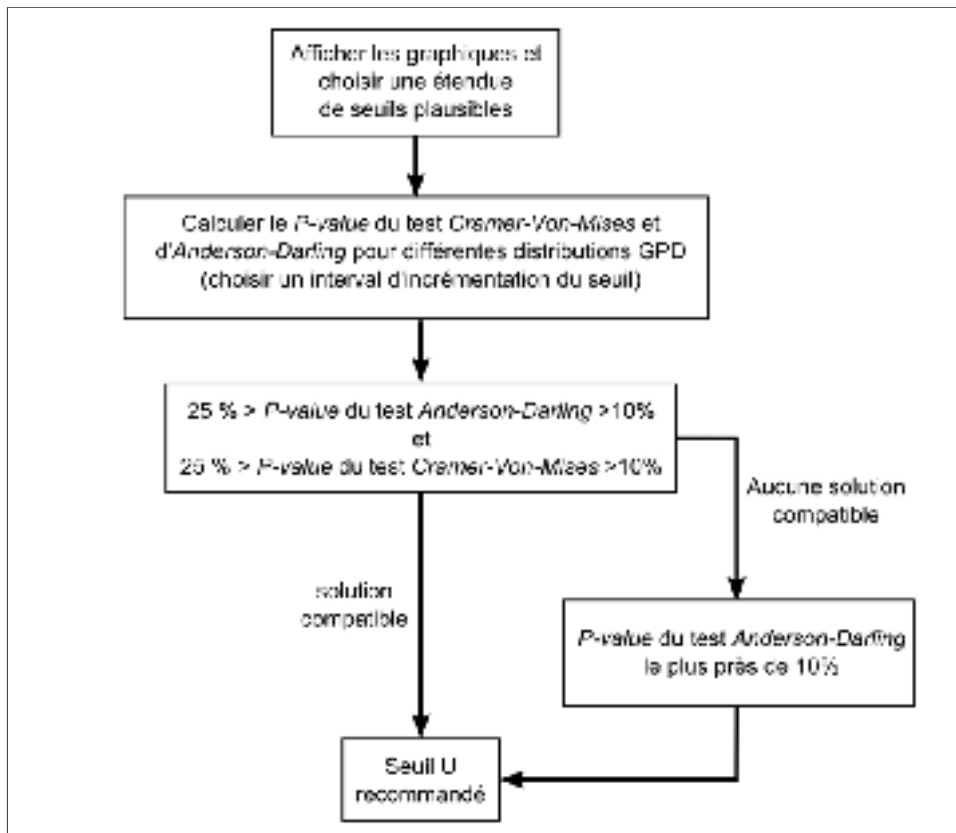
Afficher les graphiques et choisir une étendue de seuils plausibles

Calculer le P-value du test Cramer-Von-Mises et d'Anderson-Darling pour différentes distributions GPD (choisir un interval d'incrémentation du seuil)

25 % > P-value du test Anderson-Darling >10%
et
25 % > P-value du test Cramer-Von-Mises >10%

Aucune solution compatible

solution compatible

P-value du test Anderson-Darling la plus près de 10%

Seuil U recommandé